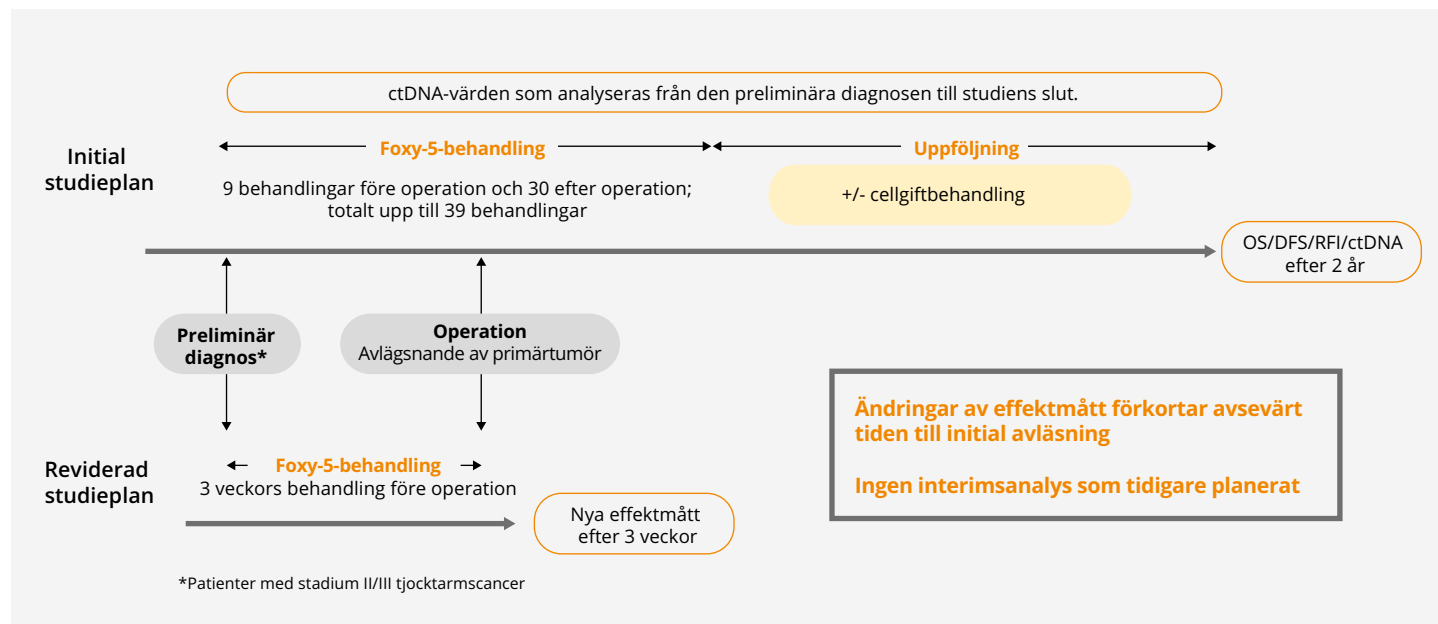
ctDNA-värden som analyseras från den preliminära diagnosen till studiens slut.

Initial studieplan

Foxy-5-behandling

Uppföljning

9 behandlingar före operation och 30 efter operation; totalt upp till 39 behandlingar

+/- cellgiftbehandling

OS/DFS/RFI/ctDNA efter 2 år

Preliminär diagnos*

Operation
Avlägsnande av primärtumör

Ändringar av effektmått förkortar avsevärt tiden till initial avläsning

Ingen interimsanalys som tidigare planerat

Reviderad studieplan

Foxy-5-behandling
3 veckors behandling före operation

Nya effektmått efter 3 veckor

*Patienter med stadium II/III tjocktarmscancer